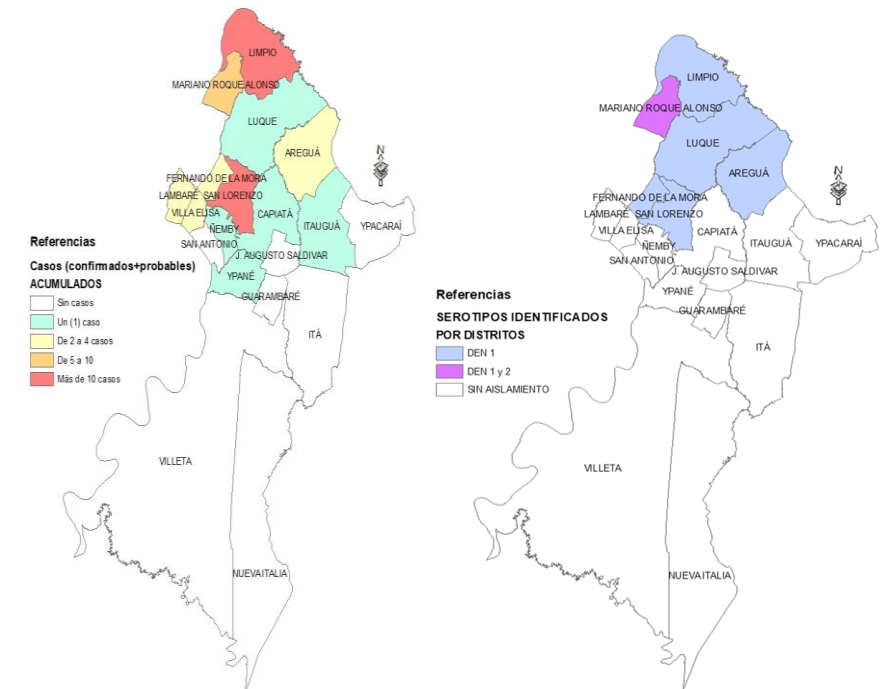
LIMPIO
MARIANO ROQUE ALONSO
LUQUE
AREGUÁ
FERNANDO DE LA MORA
LAMBARÉ
SAN LORENZO
VILLA ELISA
CAPIATÁ
ITAUGUÁ
YPACARAÍ
SAN ANTONIO
ÑEMBY
J. AUGUSTO SALDIVAR
YPANÉ
GUARAMBARÉ
ITÁ
VILLETA
NUEVA ITALIA
N

Referencias
Casos (confirmados+probables)
ACUMULADOS
Sin casos
Un (1) caso
De 2 a 4 casos
De 5 a 10
Más de 10 casos

LIMPIO
MARIANO ROQUE ALONSO
LUQUE
AREGUÁ
FERNANDO DE LA MORA
LAMBARÉ
SAN LORENZO
VILLA ELISA
CAPIATÁ
ITAUGUÁ
YPACARAÍ
ÑEMBY
SAN ANTONIO
J. AUGUSTO SALDIVAR
YPANÉ
GUARAMBARÉ
ITÁ
VILLETA
NUEVA ITALIA
N

Referencias
SEROTIPOS IDENTIFICADOS POR DISTRITOS
DEN 1
DEN 1 y 2
SIN AISLAMIENTO